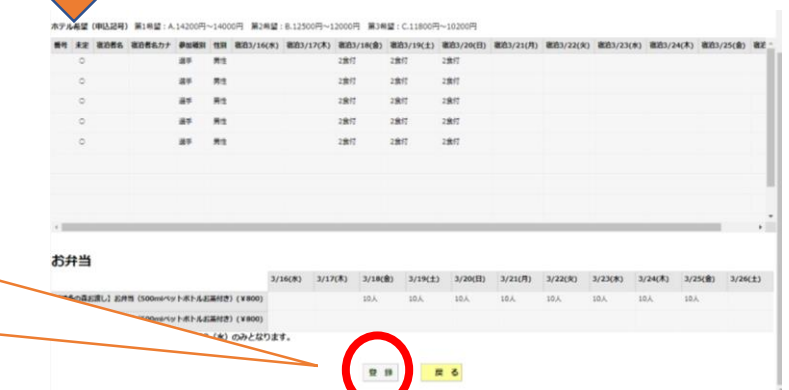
ホテル希望（申込記号） 第1希望：A.14200円～14000円 第2希望：B.12500円～12000円 第3希望：C.11800円～10200円

| 番号 | 未定 | 宿泊者名 | 宿泊者名カナ | 参加種別 | 性別 | 宿泊3/16(水) | 宿泊3/17(木) | 宿泊3/18(金) | 宿泊3/19(土) | 宿泊3/20(日) | 宿泊3/21(月) | 宿泊3/22(火) | 宿泊3/23(水) | 宿泊3/24(木) | 宿泊3/25(金) | 宿泊 |
|---|---|---|---|---|---|---|---|---|---|---|---|---|---|---|---|---|
| | ○ | | | 選手 | 男性 | | | 2食付 | 2食付 | 2食付 | | | | | | |
| | ○ | | | 選手 | 男性 | | | 2食付 | 2食付 | 2食付 | | | | | | |
| | ○ | | | 選手 | 男性 | | | 2食付 | 2食付 | 2食付 | | | | | | |
| | ○ | | | 選手 | 男性 | | | 2食付 | 2食付 | 2食付 | | | | | | |
| | ○ | | | 選手 | 男性 | | | 2食付 | 2食付 | 2食付 | | | | | | |

お弁当

| | 3/16(水) | 3/17(木) | 3/18(金) | 3/19(土) | 3/20(日) | 3/21(月) | 3/22(火) | 3/23(水) | 3/24(木) | 3/25(金) | 3/26(土) |
|---|---|---|---|---|---|---|---|---|---|---|---|
| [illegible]お弁当（500mlペットボトルお茶付き）(￥800) | | | 10人 | 10人 | 10人 | 10人 | 10人 | 10人 | 10人 | 10人 | |
| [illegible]500mlペットボトルお茶付き）(￥800) | | | | | | | | | | | |

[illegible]（★）のみとなります。

登 録　　戻 る